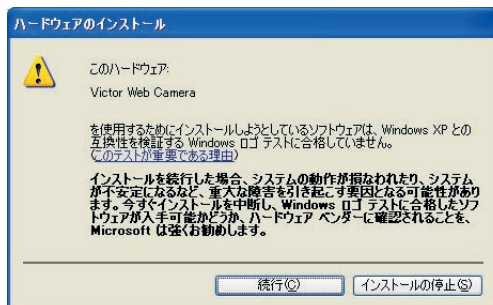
ハードウェアのインストール

このハードウェア:

Victor Web Camera

を使用するためにインストールしようとしているソフトウェアは、Windows XP との互換性を検証する Windows ロゴ テストに合格していません。(このテストが重要である理由)

インストールを続行した場合、システムの動作が損なわれたり、システムが不安定になるなど、重大な障害を引き起こす要因となる可能性があります。今すぐインストールを中断し、Windows ロゴ テストに合格したソフトウェアが入手可能かどうか、ハードウェア ベンダーに確認されることを、Microsoft は強くお勧めします。

続行(C)　インストールの停止(S)